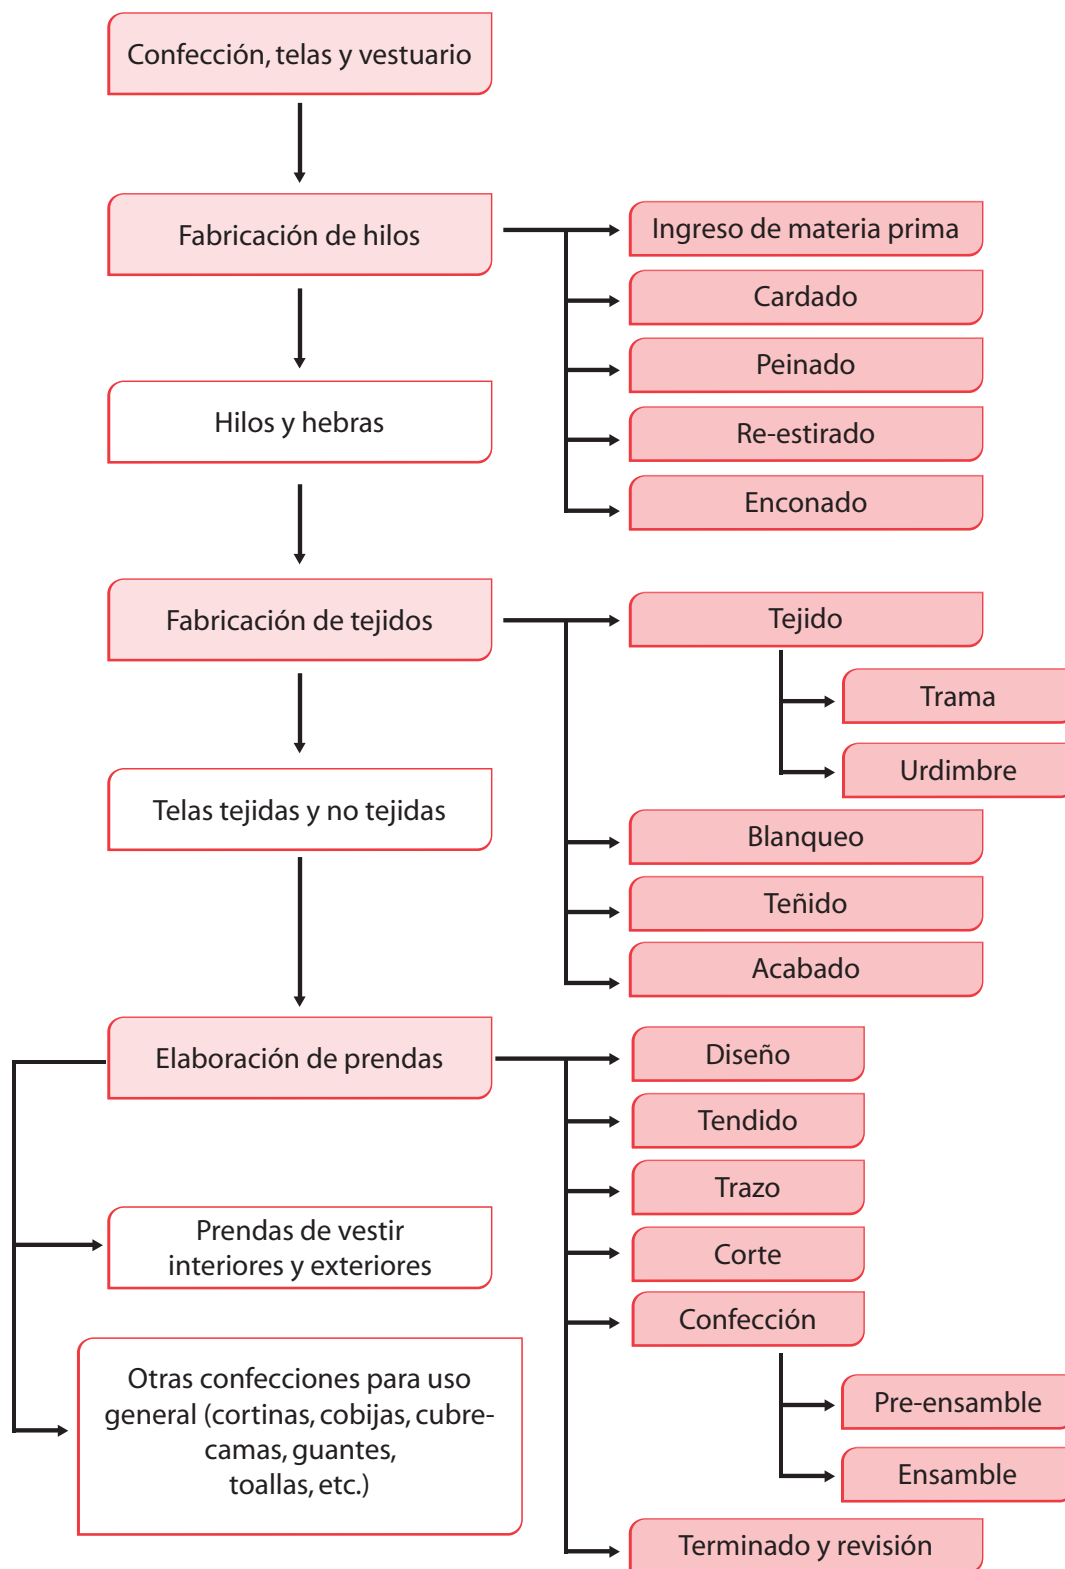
Confección, telas y vestuario

Fabricación de hilos

Ingreso de materia prima

Cardado

Peinado

Re-estirado

Enconado

Hilos y hebras

Fabricación de tejidos

Tejido

Trama

Urdimbre

Blanqueo

Teñido

Acabado

Telas tejidas y no tejidas

Elaboración de prendas

Diseño

Tendido

Trazo

Corte

Confección

Pre-ensamble

Ensamble

Terminado y revisión

Prendas de vestir interiores y exteriores

Otras confecciones para uso general (cortinas, cobijas, cubrecamas, guantes, toallas, etc.)